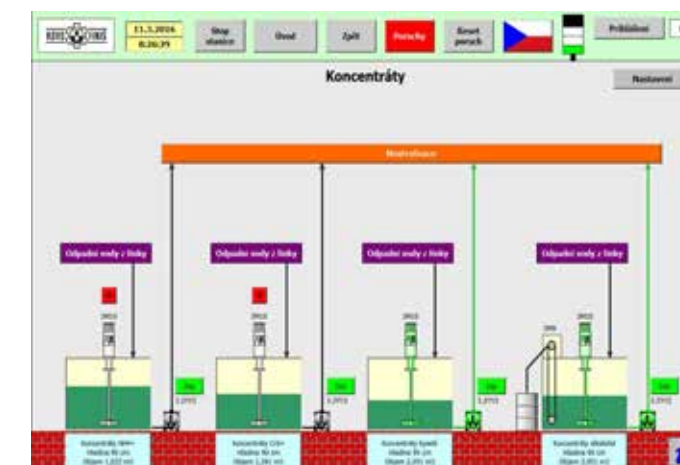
KOVO CINK

11.3.2016
8:26:35

Stop stanice

Úvod

Zpět

Poruchy

Reset poruch

Přihlášení

Koncentráty

Nastavení

Neutralizace

Odpadní vody z linky

Odpadní vody z linky

Odpadní vody z linky

Odpadní vody z linky

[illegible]

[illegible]

Koncentráty NH4+
Hladina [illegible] cm
Objem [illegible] m3

Koncentráty Cr6+
Hladina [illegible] cm
Objem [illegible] m3

Koncentráty kyselé
Hladina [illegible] cm
Objem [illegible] m3

Koncentráty alkalické
Hladina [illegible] cm
Objem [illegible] m3